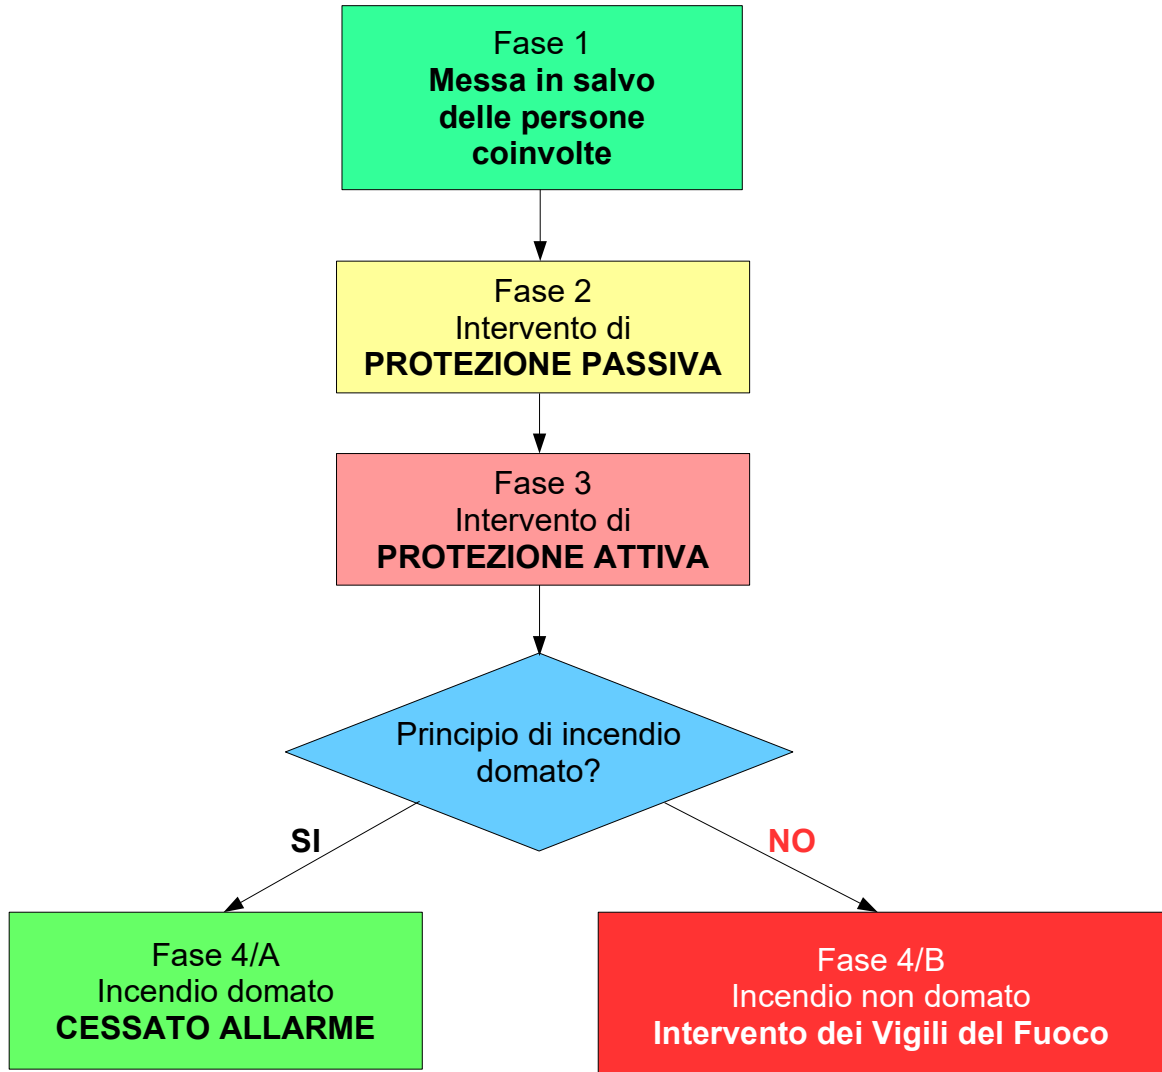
Fase 1
Messa in salvo delle persone coinvolte

Fase 2
Intervento di
PROTEZIONE PASSIVA

Fase 3
Intervento di
PROTEZIONE ATTIVA

Principio di incendio domato?

SI

NO

Fase 4/A
Incendio domato
CESSATO ALLARME

Fase 4/B
Incendio non domato
Intervento dei Vigili del Fuoco